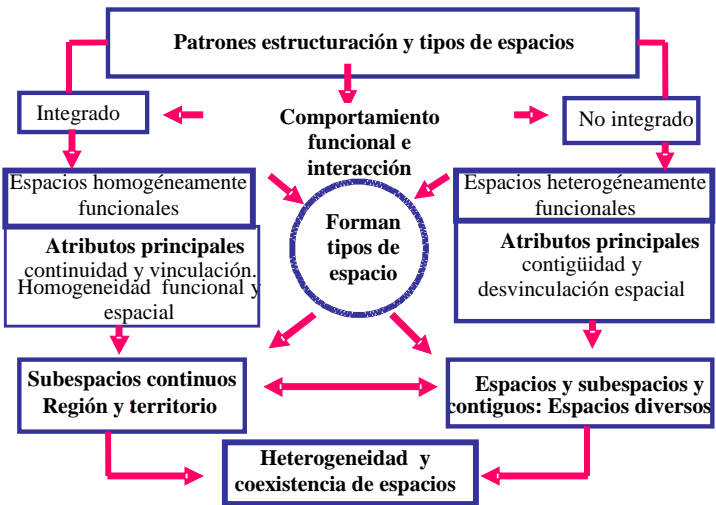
Patrones estructuración y tipos de espacios

Integrado

Comportamiento funcional e interacción

No integrado

Espacios homogéneamente funcionales

Espacios heterogéneamente funcionales

Forman tipos de espacio

Atributos principales
continuidad y vinculación. Homogeneidad funcional y espacial

Atributos principales
contigüidad y desvinculación espacial

Subespacios continuos Región y territorio

Espacios y subespacios y contiguos: Espacios diversos

Heterogeneidad y coexistencia de espacios